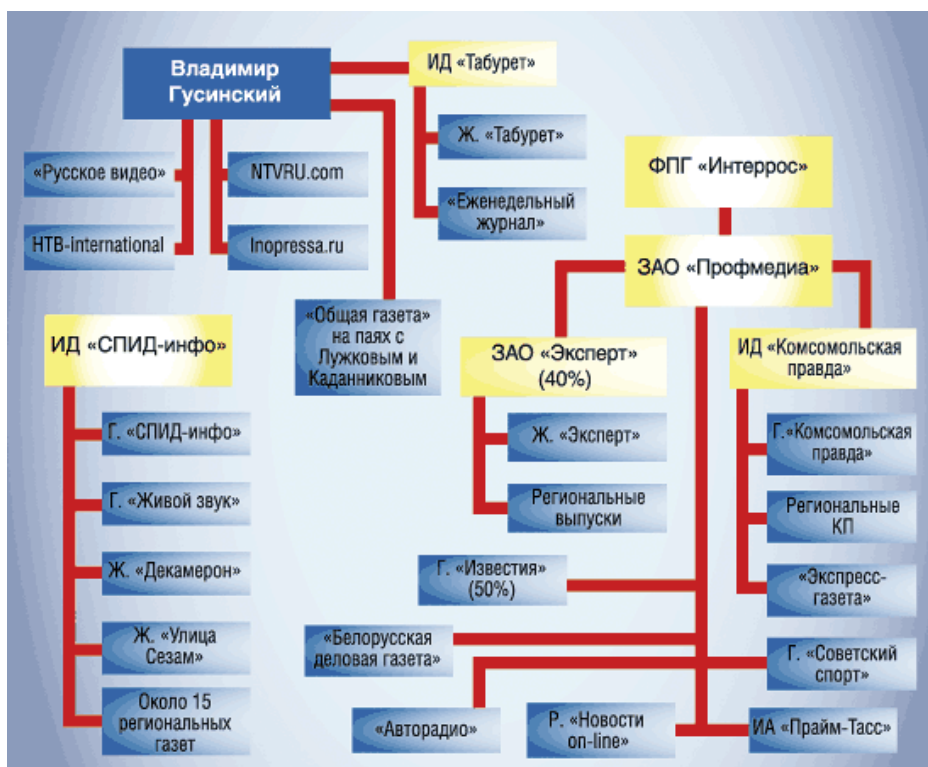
Владимир Гусинский

ИД «Табурет»

Ж. «Табурет»

«Еженедельный журнал»

«Русское видео»

НТВ-international

NTVRU.com

Inopressa.ru

«Общая газета» на паях с Лужковым и Каданниковым

ФПГ «Интеррос»

ЗАО «Профмедиа»

ИД «СПИД-инфо»

Г. «СПИД-инфо»

Г. «Живой звук»

Ж. «Декамерон»

Ж. «Улица Сезам»

Около 15 региональных газет

ЗАО «Эксперт» (40%)

Ж. «Эксперт»

Региональные выпуски

ИД «Комсомольская правда»

Г.«Комсомольская правда»

Региональные КП

«Экспресс-газета»

Г. «Известия» (50%)

«Белорусская деловая газета»

Г. «Советский спорт»

«Авторадио»

Р. «Новости on-line»

ИА «Прайм-Тасс»